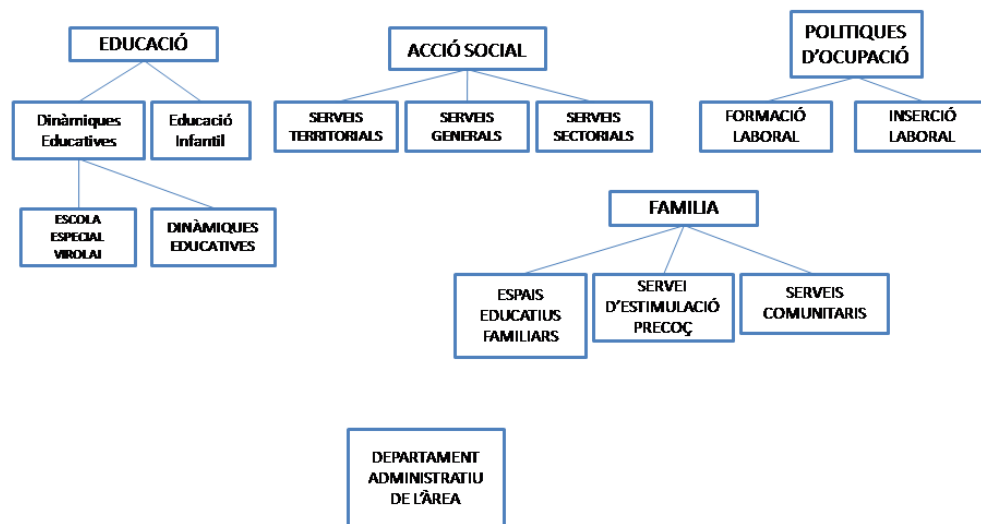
EDUCACIÓ

Dinàmiques Educatives

Educació Infantil

ESCOLA ESPECIAL VIROLAI

DINÀMIQUES EDUCATIVES

ACCIÓ SOCIAL

SERVEIS TERRITORIALS

SERVEIS GENERALS

SERVEIS SECTORIALS

POLITIQUES D'OCUPACIÓ

FORMACIÓ LABORAL

INSERCIÓ LABORAL

FAMILIA

ESPAIS EDUCATIUS FAMILIARS

SERVEI D'ESTIMULACIÓ PRECOÇ

SERVEIS COMUNITARIS

DEPARTAMENT ADMINISTRATIU DE L'ÀREA